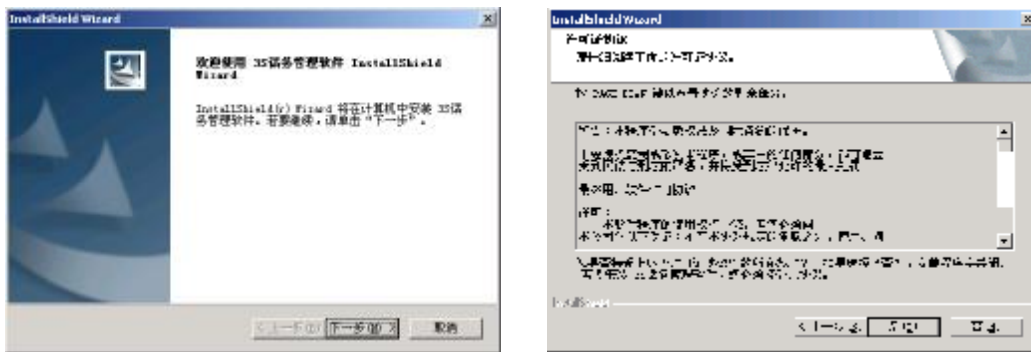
InstallShield Wizard

欢迎使用 3S话务管理软件 InstallShield Wizard

InstallShield(r) Wizard 将在计算机中安装 3S话务管理软件。若要继续，请单击"下一步"。

< 上一步(B) | 下一步(N) > | 取消

InstallShield Wizard

许可证协议

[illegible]

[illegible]

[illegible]

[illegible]

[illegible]

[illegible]

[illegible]

InstallShield

< 上一步(B) | 是(Y) | 否(N)